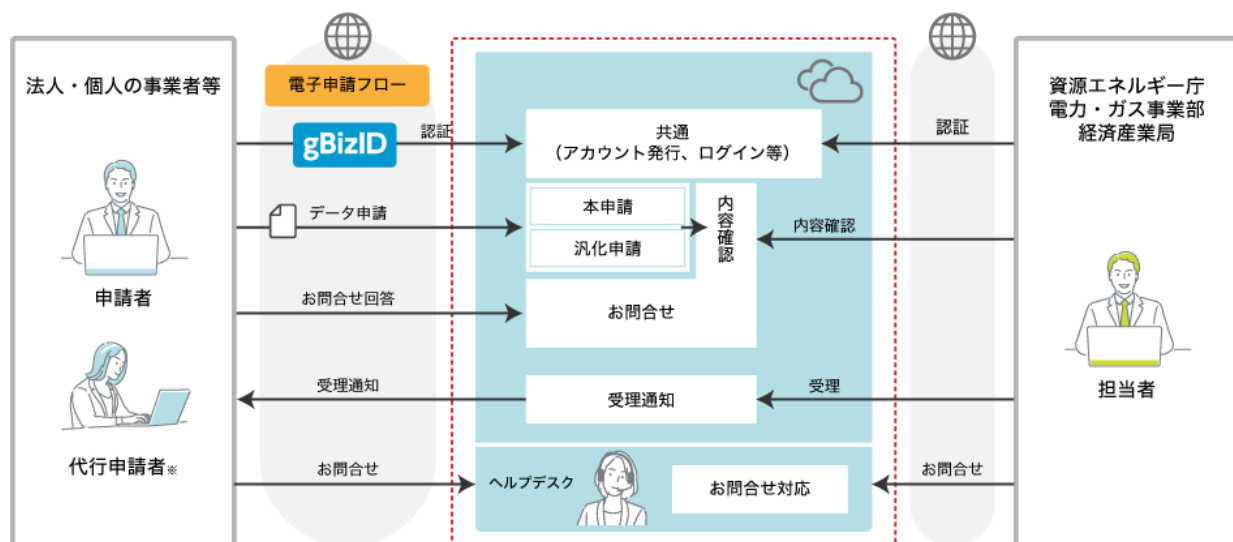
法人・個人の事業者等

電子申請フロー

gBizID

認証

共通
（アカウント発行、ログイン等）

認証

資源エネルギー庁
電力・ガス事業部
経済産業局

データ申請

本申請

汎化申請

内容確認

内容確認

申請者

お問合せ回答

お問合せ

担当者

受理通知

受理通知

受理

代行申請者※

お問合せ

ヘルプデスク

お問合せ対応

お問合せ